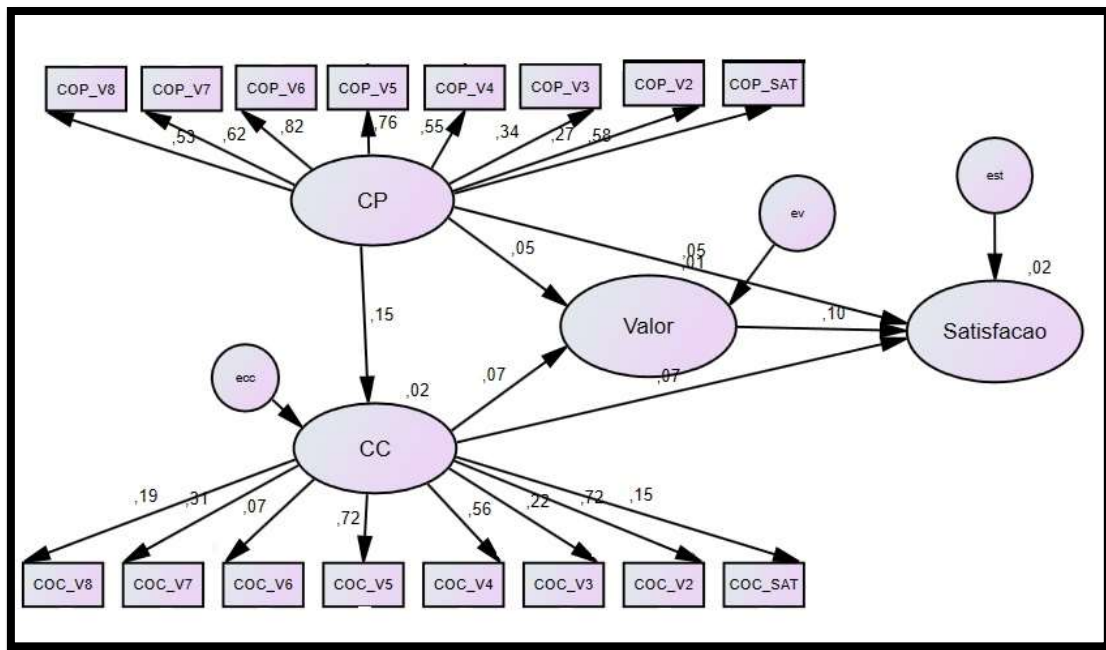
COP_V8
COP_V7
COP_V6
COP_V5
COP_V4
COP_V3
COP_V2
COP_SAT

,53
,62
,82
,76
,55
,34
,27
,58

CP

est
ev

,05
,05
,01
,02

,15

Valor
,10
Satisfacao

ecc
,02
,07
,07

CC

,19
,31
,07
,72
,56
,22
,72
,15

COC_V8
COC_V7
COC_V6
COC_V5
COC_V4
COC_V3
COC_V2
COC_SAT